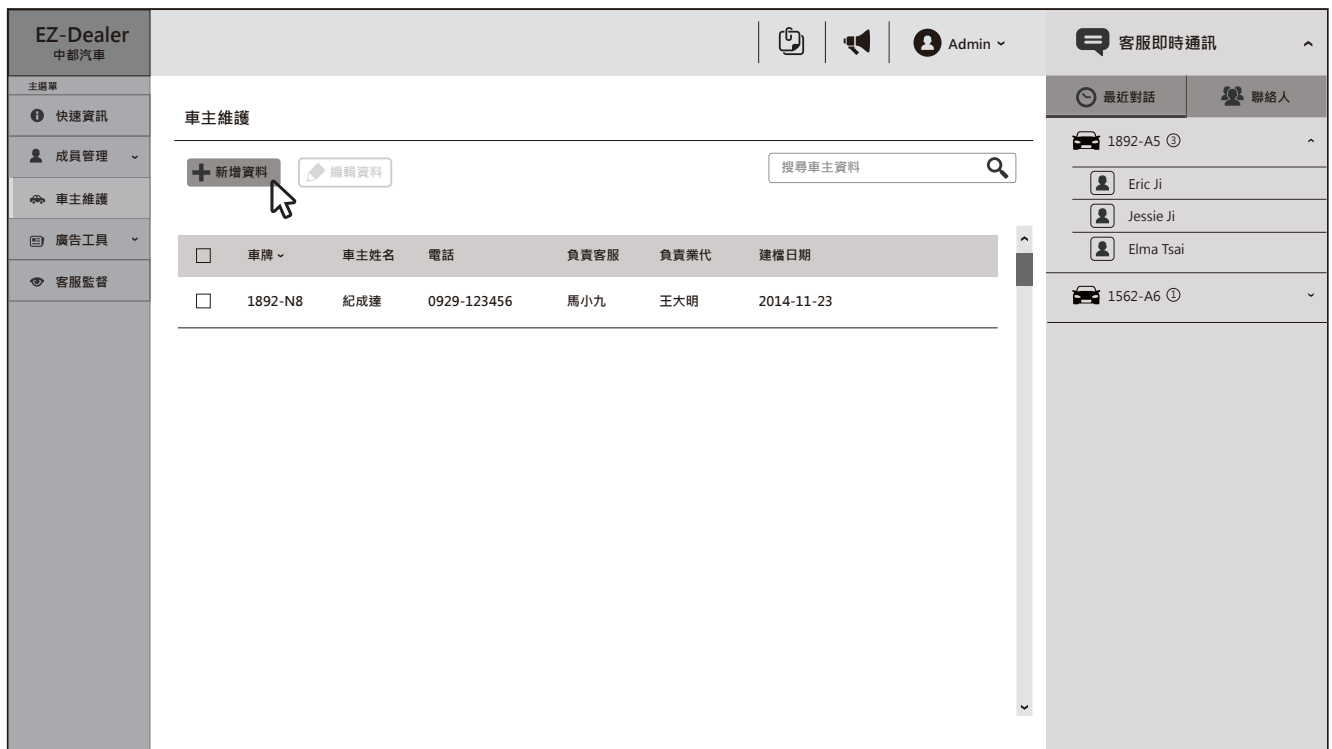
EZ-Dealer
中都汽車

主選單
快速資訊
成員管理
車主維護
廣告工具
客服監督

Admin

車主維護

新增資料
編輯資料

搜尋車主資料

| | 車牌 | 車主姓名 | 電話 | 負責客服 | 負責業代 | 建檔日期 |
|---|---|---|---|---|---|---|
| | 1892-N8 | 紀成達 | 0929-123456 | 馬小九 | 王大明 | 2014-11-23 |

客服即時通訊

最近對話
聯絡人

1892-A5 ③
Eric Ji
Jessie Ji
Elma Tsai

1562-A6 ①